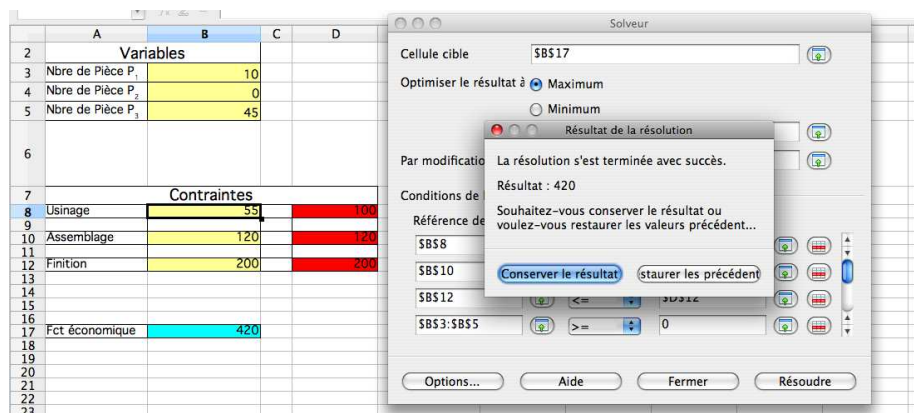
| | A | B | C | D |
|---|---|---|---|---|
| 2 | Variables | | | |
| 3 | Nbre de Pièce $P_1$ | 10 | | |
| 4 | Nbre de Pièce $P_2$ | 0 | | |
| 5 | Nbre de Pièce $P_3$ | 45 | | |
| 6 | | | | |
| 7 | Contraintes | | | |
| 8 | Usinage | 55 | | 100 |
| 9 | | | | |
| 10 | Assemblage | 120 | | 120 |
| 11 | | | | |
| 12 | Finition | 200 | | 200 |
| 13 | | | | |
| 14 | | | | |
| 15 | | | | |
| 16 | | | | |
| 17 | Fct économique | 420 | | |
| 18 | | | | |
| 19 | | | | |
| 20 | | | | |
| 21 | | | | |
| 22 | | | | |
| 23 | | | | |

Solveur

Cellule cible $B$17

Optimiser le résultat à Maximum

Minimum

Par modification

Conditions de

Référence de

$B$8

$B$10

$B$12 <= $D$12

$B$3:$B$5 >= 0

Options... Aide Fermer Résoudre

Résultat de la résolution

La résolution s'est terminée avec succès.

Résultat : 420

Souhaitez-vous conserver le résultat ou voulez-vous restaurer les valeurs précédent...

Conserver le résultat staurer les précédent